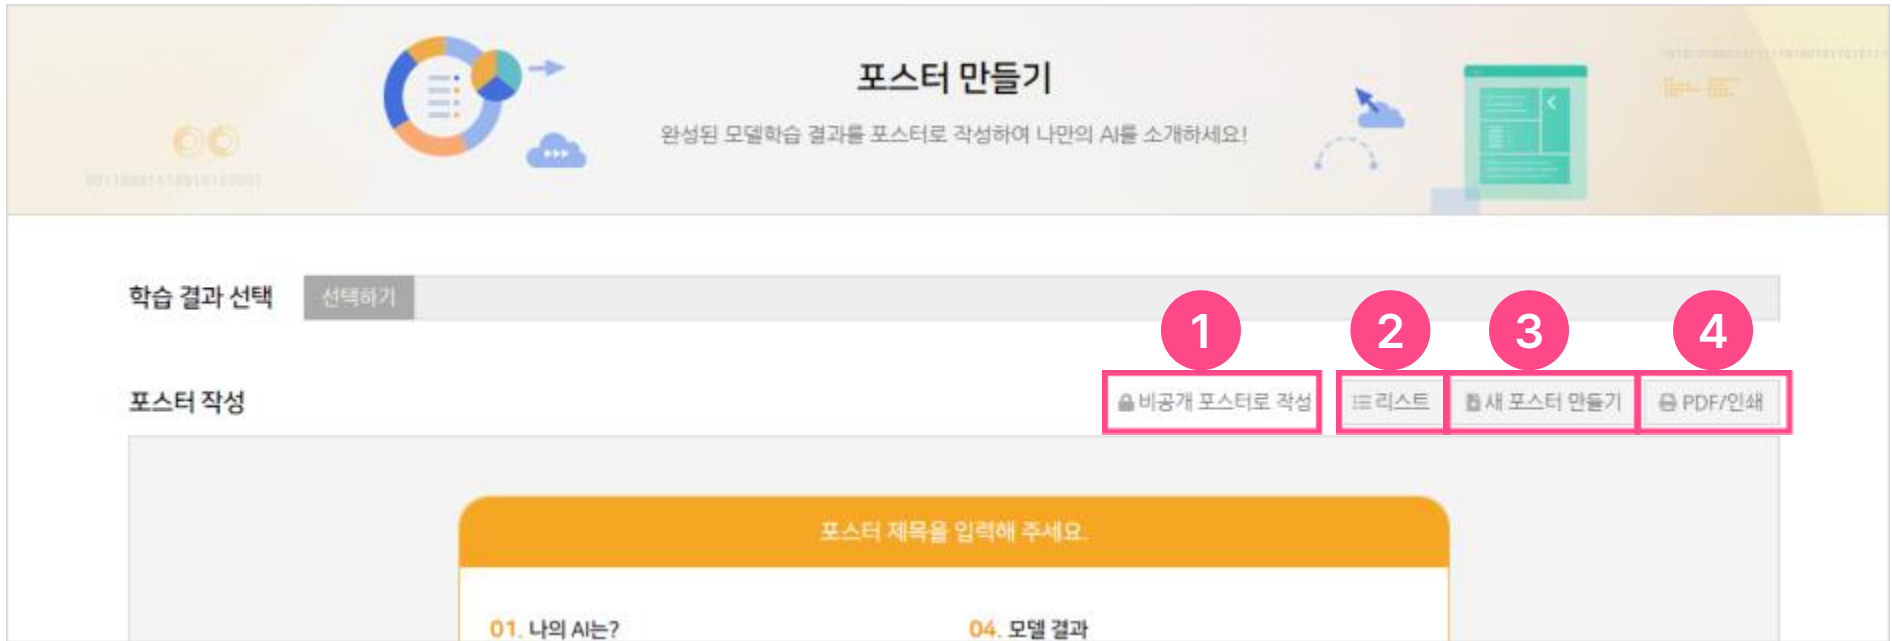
포스터 만들기

완성된 모델학습 결과를 포스터로 작성하여 나만의 AI를 소개하세요!

학습 결과 선택 선택하기

포스터 작성

1 비공개 포스터로 작성
2 리스트
3 새 포스터 만들기
4 PDF/인쇄

포스터 제목을 입력해 주세요.

01. 나의 AI는?

04. 모델 결과